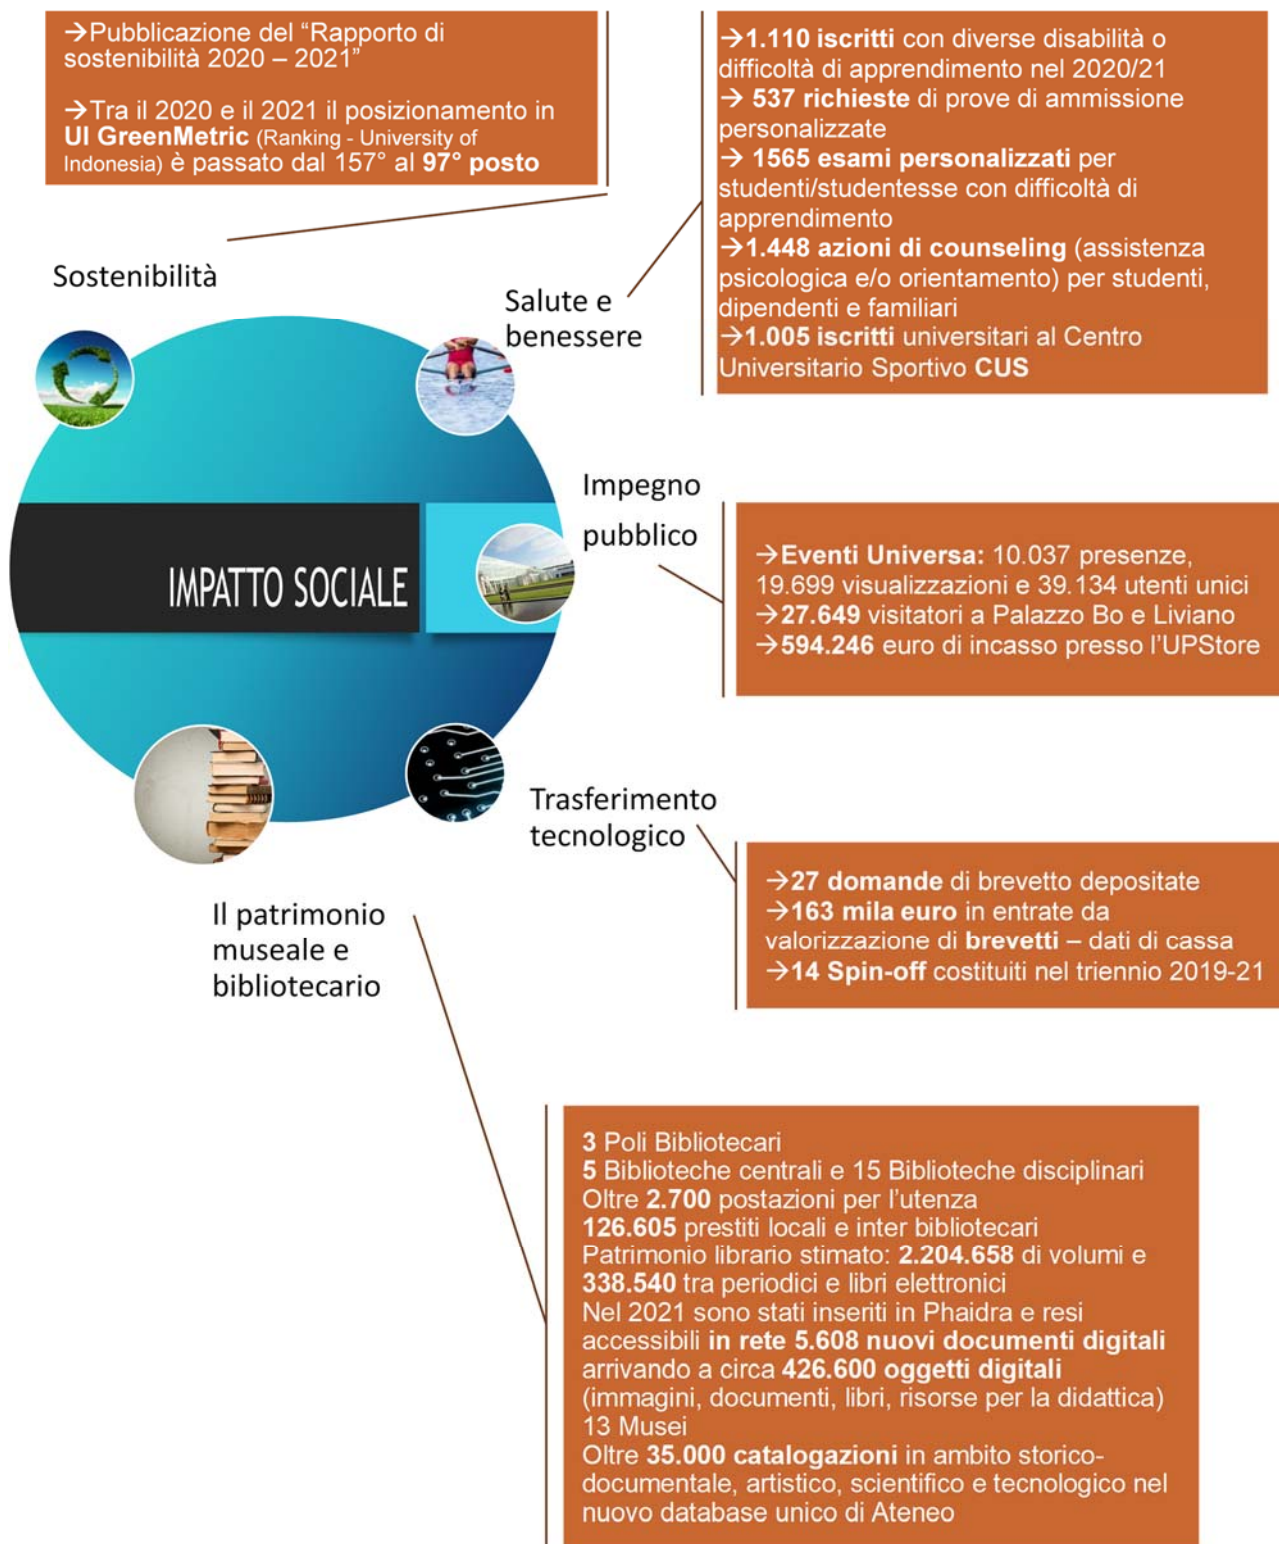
→Pubblicazione del "Rapporto di sostenibilità 2020 – 2021"

→Tra il 2020 e il 2021 il posizionamento in UI GreenMetric (Ranking - University of Indonesia) è passato dal 157° al 97° posto

→1.110 iscritti con diverse disabilità o difficoltà di apprendimento nel 2020/21
→ 537 richieste di prove di ammissione personalizzate
→ 1565 esami personalizzati per studenti/studentesse con difficoltà di apprendimento
→1.448 azioni di counseling (assistenza psicologica e/o orientamento) per studenti, dipendenti e familiari
→1.005 iscritti universitari al Centro Universitario Sportivo CUS

Sostenibilità

Salute e benessere

IMPATTO SOCIALE

Impegno pubblico

→Eventi Universa: 10.037 presenze, 19.699 visualizzazioni e 39.134 utenti unici
→27.649 visitatori a Palazzo Bo e Liviano
→594.246 euro di incasso presso l'UPStore

Trasferimento tecnologico

→27 domande di brevetto depositate
→163 mila euro in entrate da valorizzazione di brevetti – dati di cassa
→14 Spin-off costituiti nel triennio 2019-21

Il patrimonio museale e bibliotecario

3 Poli Bibliotecari
5 Biblioteche centrali e 15 Biblioteche disciplinari
Oltre 2.700 postazioni per l'utenza
126.605 prestiti locali e inter bibliotecari
Patrimonio librario stimato: 2.204.658 di volumi e 338.540 tra periodici e libri elettronici
Nel 2021 sono stati inseriti in Phaidra e resi accessibili in rete 5.608 nuovi documenti digitali arrivando a circa 426.600 oggetti digitali (immagini, documenti, libri, risorse per la didattica)
13 Musei
Oltre 35.000 catalogazioni in ambito storico-documentale, artistico, scientifico e tecnologico nel nuovo database unico di Ateneo